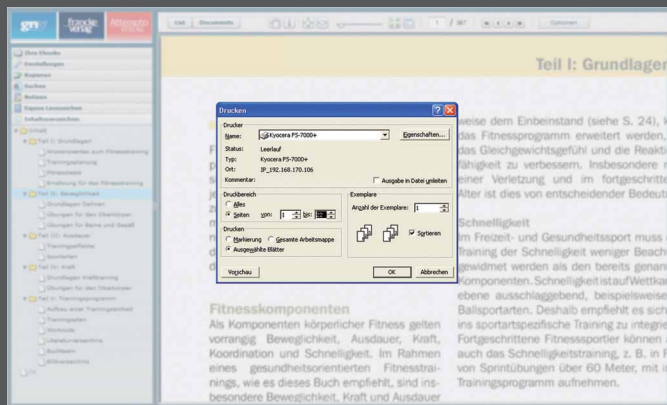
Teil I: Grundlagen

Drucken

Drucker
Name: Kyocera FS-7000+
Eigenschaften...
Status: Leerlauf
Typ: Kyocera FS-7000+
Ort: IP_192.168.170.106
Kommentar:
Ausgabe in Datei umleiten

Druckbereich
Alles
Seiten von: 1 bis: 1

Exemplare
Anzahl der Exemplare: 1
Sortieren

Drucken
Markierung
Gesamte Arbeitsmappe
Ausgewählte Blätter

Vorschau
OK
Abbrechen

weise dem Einbeinstand (siehe S. 24), das Fitnessprogramm erweitert werden, das Gleichgewichtsgefühl und die Reaktionsfähigkeit zu verbessern. Insbesondere einer Verletzung und im fortgeschrittenen Alter ist dies von entscheidender Bedeutung.

Schnelligkeit
Im Freizeit- und Gesundheitssport muss Training der Schnelligkeit weniger Beachtung gewidmet werden als den bereits genannten Komponenten. Schnelligkeit ist auf Wettkampfebene ausschlaggebend, beispielsweise in Ballsportarten. Deshalb empfiehlt es sich, ins sportartspezifische Training zu integrieren. Fortgeschrittene Fitnesssportler können auch das Schnelligkeitstraining, z. B. in Form von Sprintübungen über 60 Meter, mit ins Trainingsprogramm aufnehmen.

Fitnesskomponenten
Als Komponenten körperlicher Fitness gelten vorrangig Beweglichkeit, Ausdauer, Kraft, Koordination und Schnelligkeit. Im Rahmen eines gesundheitsorientierten Fitnesstrainings, wie es dieses Buch empfiehlt, sind insbesondere Beweglichkeit, Kraft und Ausdauer